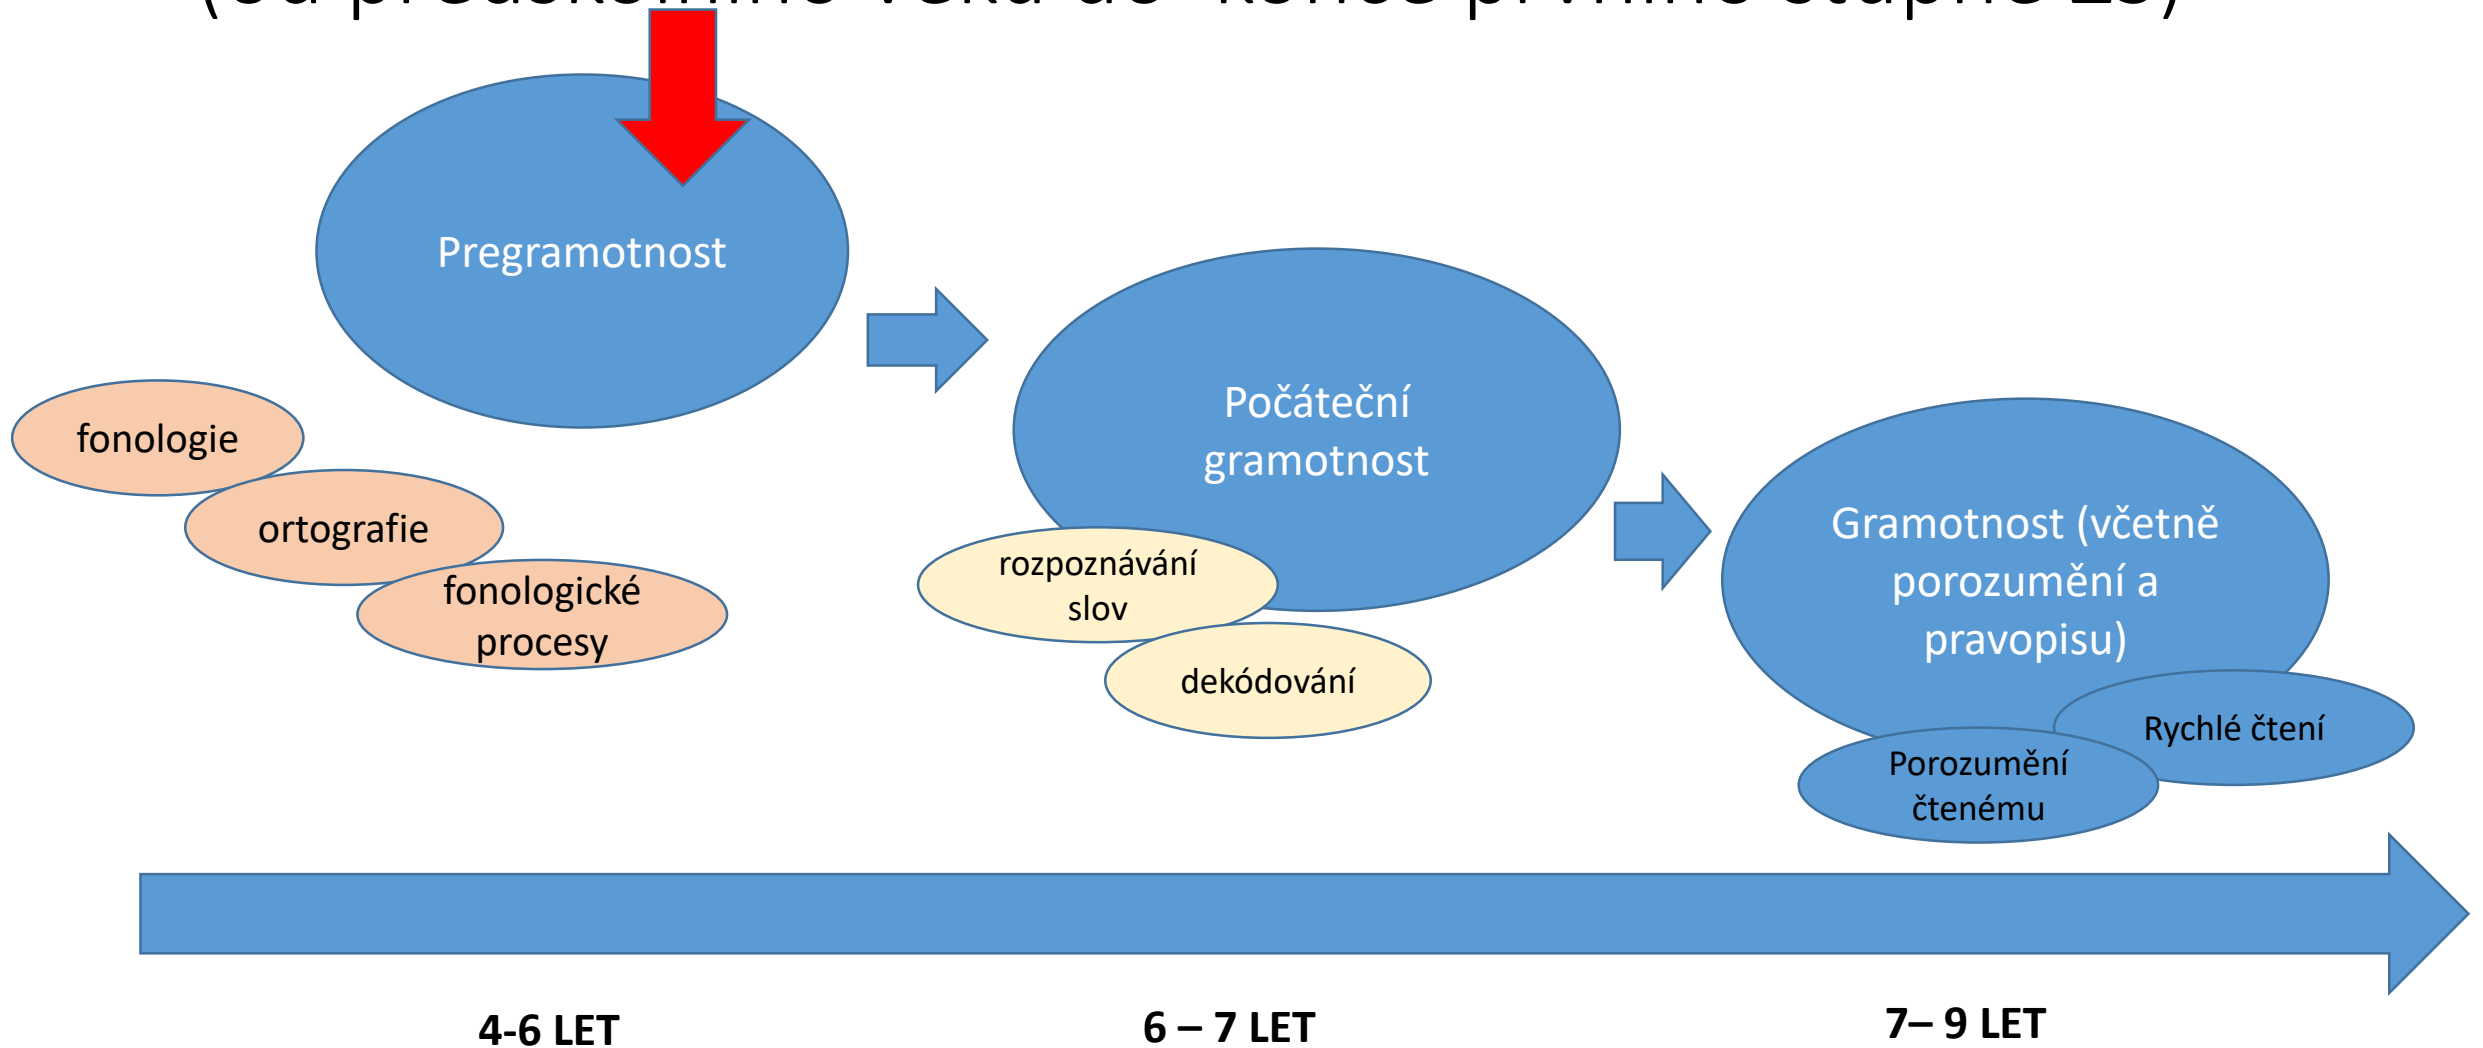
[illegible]

Pregramotnost

fonologie

ortografie

fonologické procesy

Počáteční gramotnost

rozpoznávání slov

dekódování

Gramotnost (včetně porozumění a pravopisu)

Rychlé čtení

Porozumění čtenému

4-6 LET

6 – 7 LET

7– 9 LET